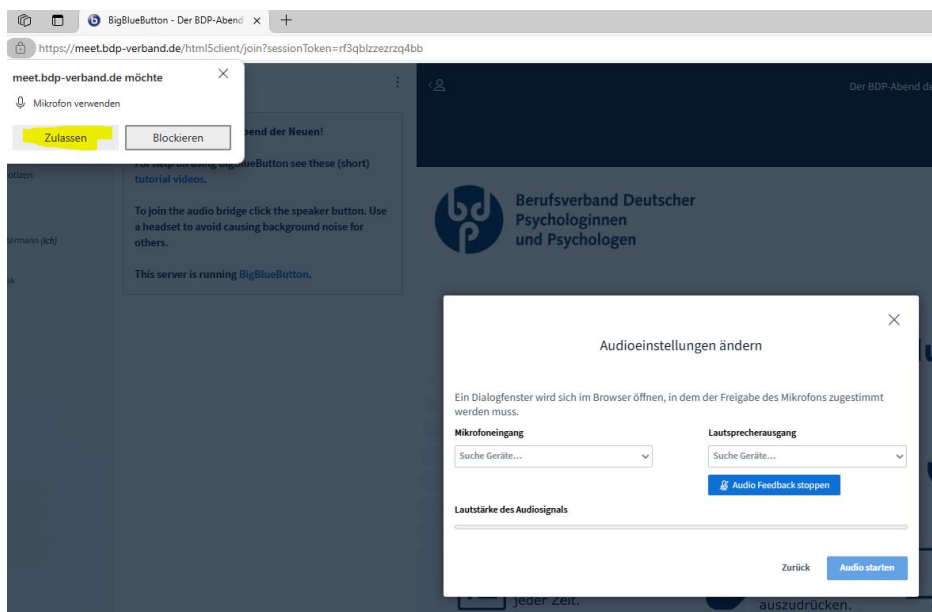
BigBlueButton - Der BDP-Abend ×

https://meet.bdp-verband.de/html5client/join?sessionToken=rf3qblzzezrzq4bb

meet.bdp-verband.de möchte

Mikrofon verwenden

Zulassen

Blockieren

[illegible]end der Neuen!

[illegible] BigBlueButton see these (short) tutorial videos.

To join the audio bridge click the speaker button. Use a headset to avoid causing background noise for others.

This server is running BigBlueButton.

otizen

ermann (Ich)

k

Der BDP-Abend de

Berufsverband Deutscher Psychologinnen und Psychologen

Audioeinstellungen ändern

Ein Dialogfenster wird sich im Browser öffnen, in dem der Freigabe des Mikrofons zugestimmt werden muss.

Mikrofoneingang

Suche Geräte...

Lautsprecherausgang

Suche Geräte...

Audio Feedback stoppen

Lautstärke des Audiosignals

Zurück

Audio starten

jeder Zeit.

auszudrücken.